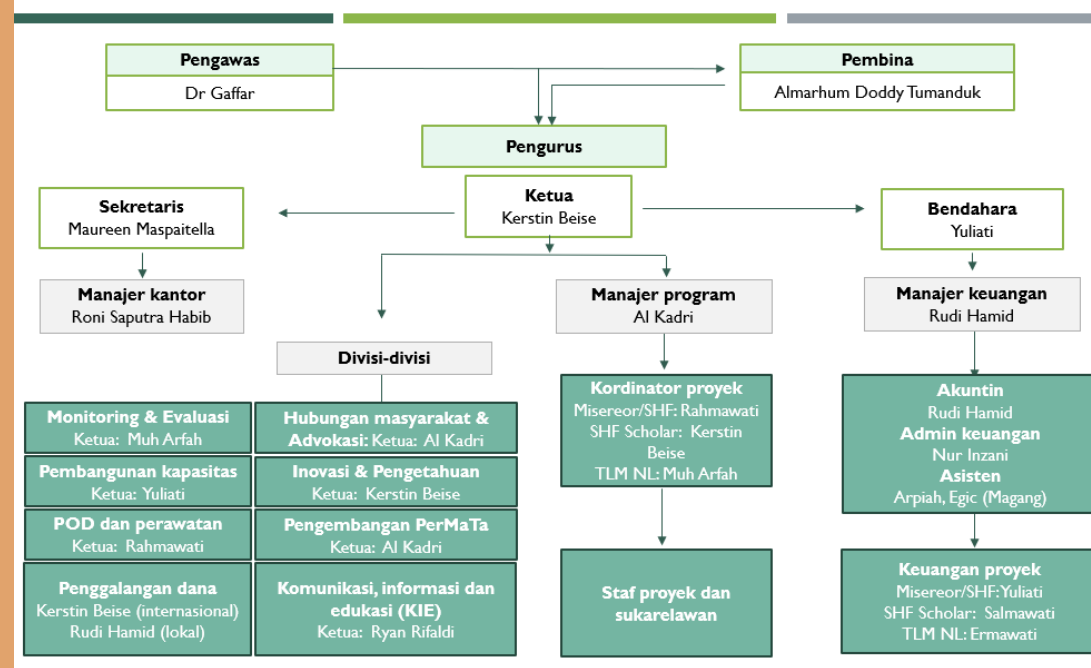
Pengawas
Dr Gaffar

Pembina
Almarhum Doddy Tumanduk

Pengurus

Sekretaris
Maureen Maspaitella

Ketua
Kerstin Beise

Bendahara
Yuliati

Manajer kantor
Roni Saputra Habib

Manajer program
Al Kadri

Manajer keuangan
Rudi Hamid

Divisi-divisi

Monitoring & Evaluasi
Ketua: Muh Arfah

Pembangunan kapasitas
Ketua: Yuliati

POD dan perawatan
Ketua: Rahmawati

Penggalangan dana
Kerstin Beise (internasional)
Rudi Hamid (lokal)

Hubungan masyarakat & Advokasi: Ketua: Al Kadri

Inovasi & Pengetahuan
Ketua: Kerstin Beise

Pengembangan PerMaTa
Ketua: Al Kadri

Komunikasi, informasi dan edukasi (KIE)
Ketua: Ryan Rifaldi

Kordinator proyek
Misereor/SHF: Rahmawati
SHF Scholar: Kerstin Beise
TLM NL: Muh Arfah

Staf proyek dan sukarelawan

Akuntin
Rudi Hamid
Admin keuangan
Nur Inzani
Asisten
Arpiah, Egic (Magang)

Keuangan proyek
Misereor/SHF: Yuliati
SHF Scholar: Salmawati
TLM NL: Ermawati